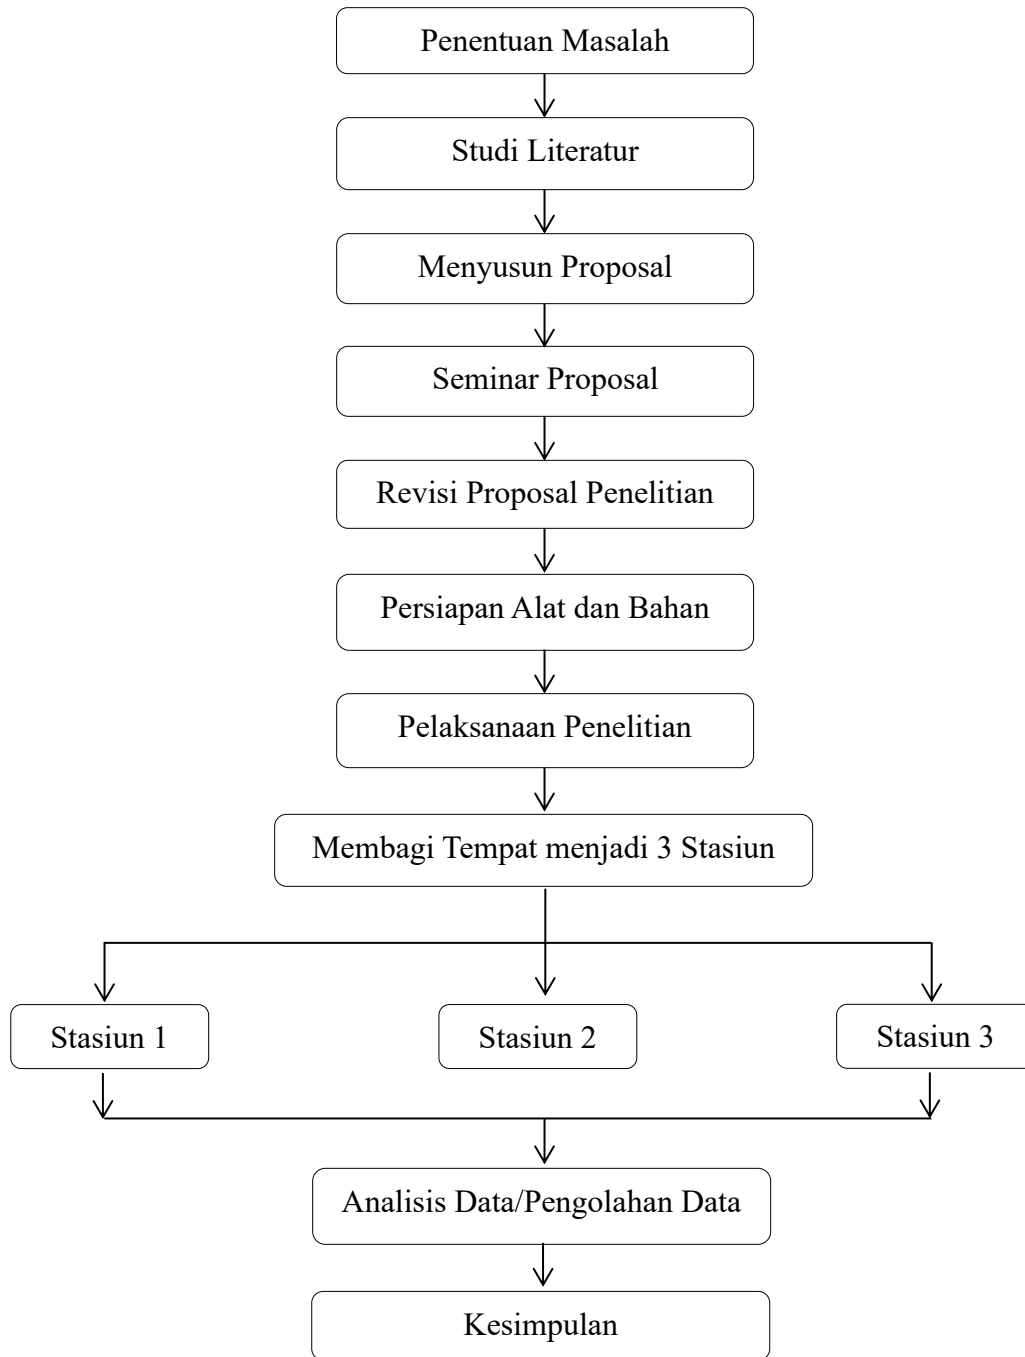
Penentuan Masalah

Studi Literatur

Menyusun Proposal

Seminar Proposal

Revisi Proposal Penelitian

Persiapan Alat dan Bahan

Pelaksanaan Penelitian

Membagi Tempat menjadi 3 Stasiun

Stasiun 1

Stasiun 2

Stasiun 3

Analisis Data/Pengolahan Data

Kesimpulan